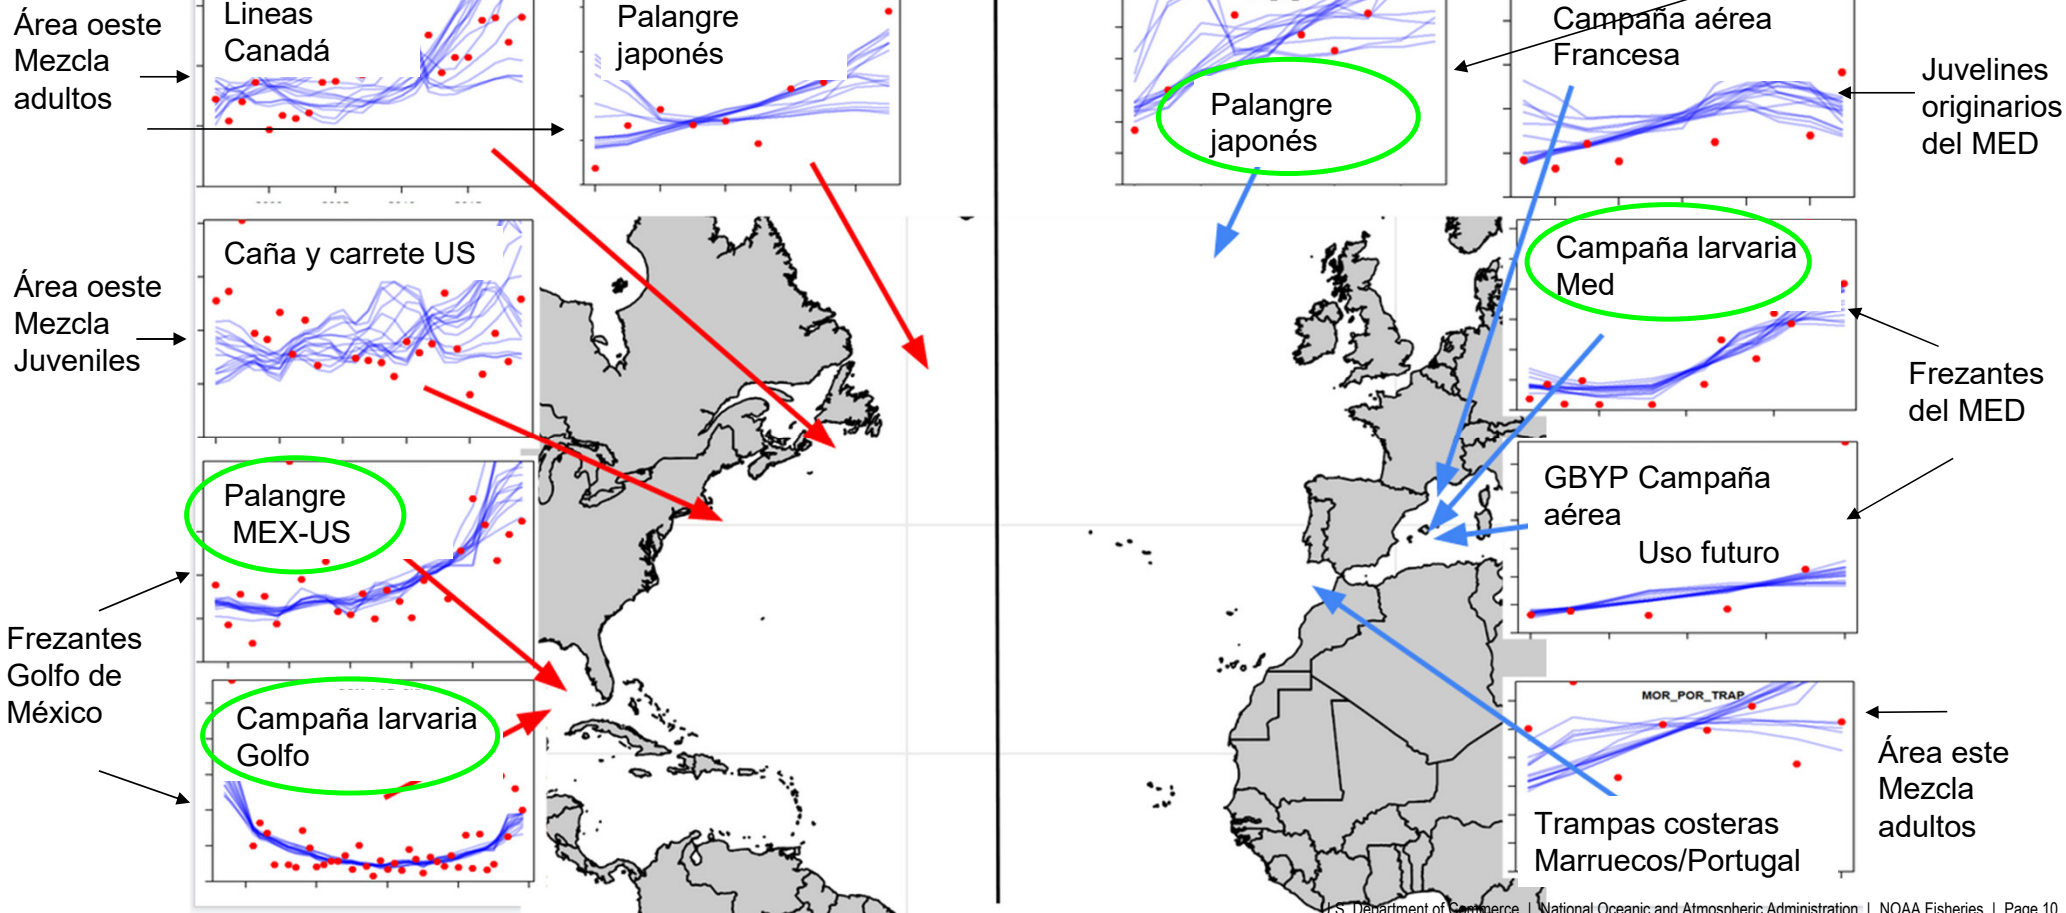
Área oeste Mezcla adultos

Líneas Canadá

Palangre japonés

Caña y carrete US

Área oeste Mezcla Juveniles

Palangre MEX-US

Frezantes Golfo de México

Campaña larvaria Golfo

Palangre japonés

Campaña aérea Francesa

Juvelines originarios del MED

Campaña larvaria Med

Frezantes del MED

GBYP Campaña aérea
Uso futuro

MOR_POR_TRAP

Área este Mezcla adultos

Trampas costeras Marruecos/Portugal

U.S. Department of Commerce | National Oceanic and Atmospheric Administration | NOAA Fisheries | Page 10